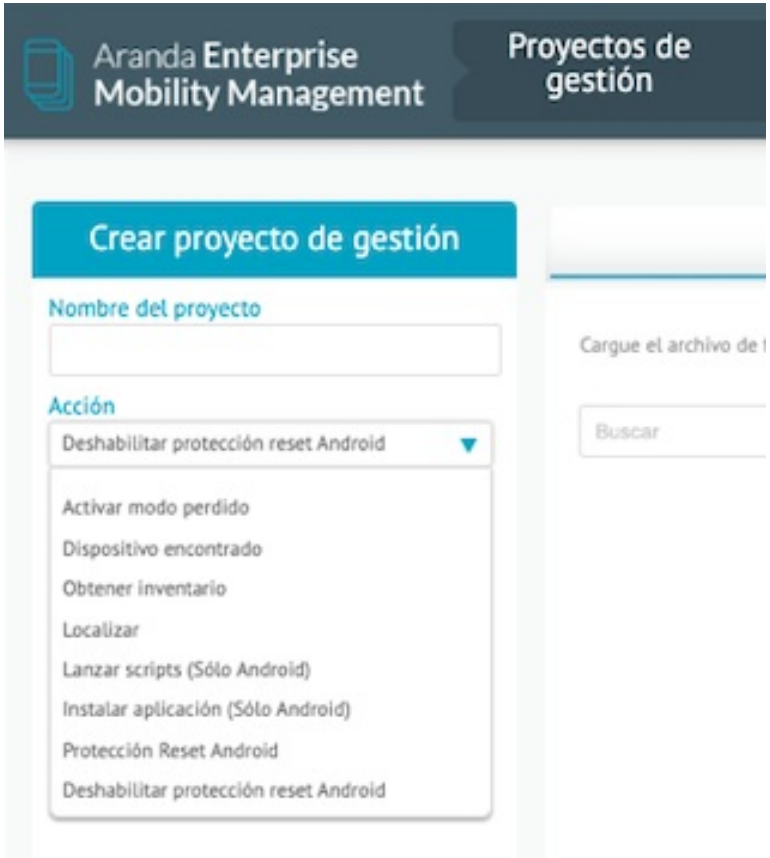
Aranda Enterprise Mobility Management

Proyectos de gestión

Crear proyecto de gestión

Nombre del proyecto

Acción

Deshabilitar protección reset Android

Activar modo perdido
Dispositivo encontrado
Obtener inventario
Localizar
Lanzar scripts (Sólo Android)
Instalar aplicación (Sólo Android)
Protección Reset Android
Deshabilitar protección reset Android

Cargue el archivo de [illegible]

Buscar